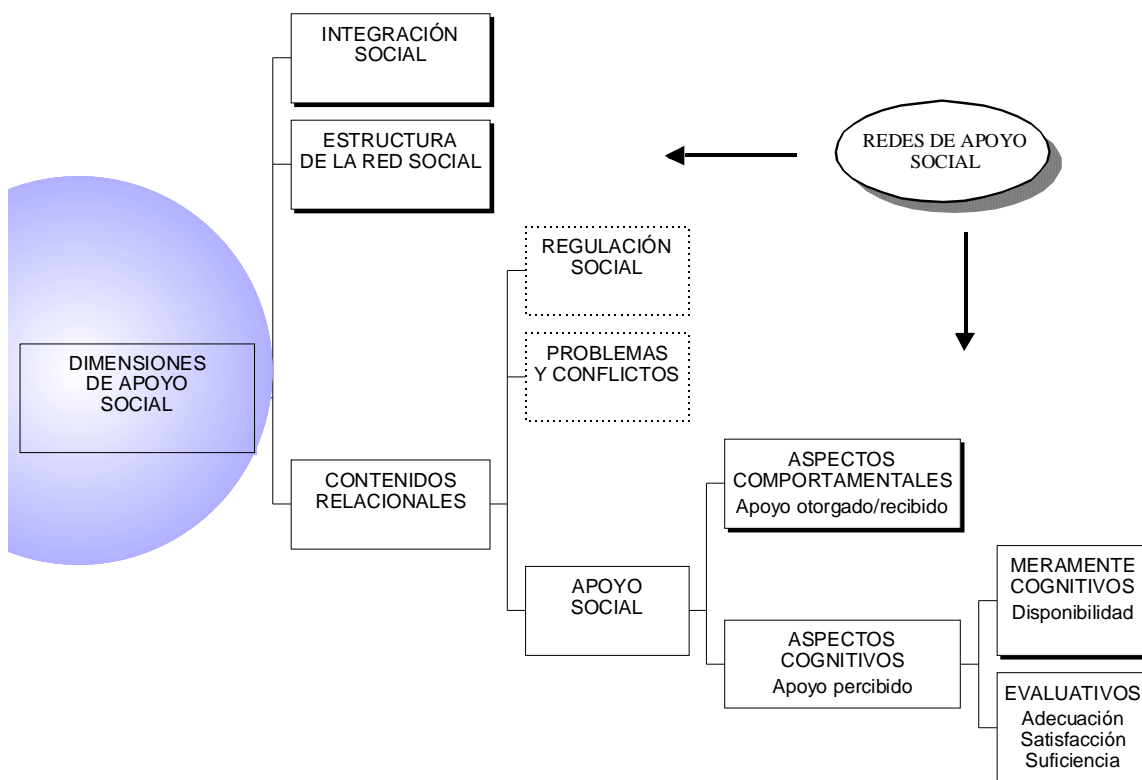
INTEGRACIÓN SOCIAL

ESTRUCTURA DE LA RED SOCIAL

REDES DE APOYO SOCIAL

REGULACIÓN SOCIAL

DIMENSIONES DE APOYO SOCIAL

PROBLEMAS Y CONFLICTOS

ASPECTOS COMPORTAMENTALES
Apoyo otorgado/recibido

CONTENIDOS RELACIONALES

MERAMENTE COGNITIVOS
Disponibilidad

APOYO SOCIAL

ASPECTOS COGNITIVOS
Apoyo percibido

EVALUATIVOS
Adecuación
Satisfacción
Suficiencia